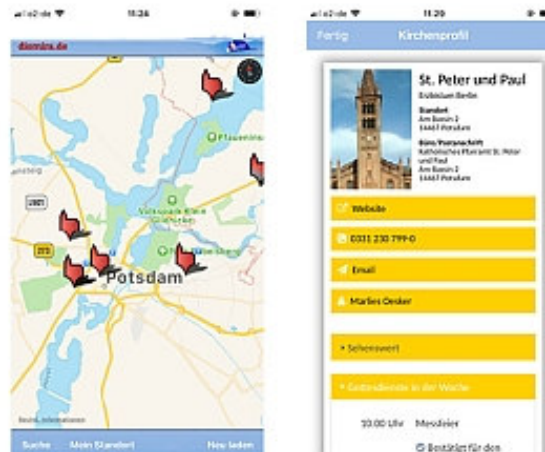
o2-de
11:26
dioezira.de
Pfaueninsel
Volkspark Klein Glienicke
Potsdam
Rechtliche Informationen
Suche
Mein Standort
Neu laden

o2-de
11:20
Fertig
Kirchenprofil
St. Peter und Paul
Erzbistum Berlin
Standort
Am Bassin 2
14467 Potsdam
Büro/Postanschrift
Katholisches Pfarramt St. Peter und Paul
Am Bassin 2
14467 Potsdam
Website
0331 230 799-0
Email
Marlies Oesker
Sehenswert
Gottesdienste in der Woche
10.00 Uhr
Messfeier
Bestätigt für den